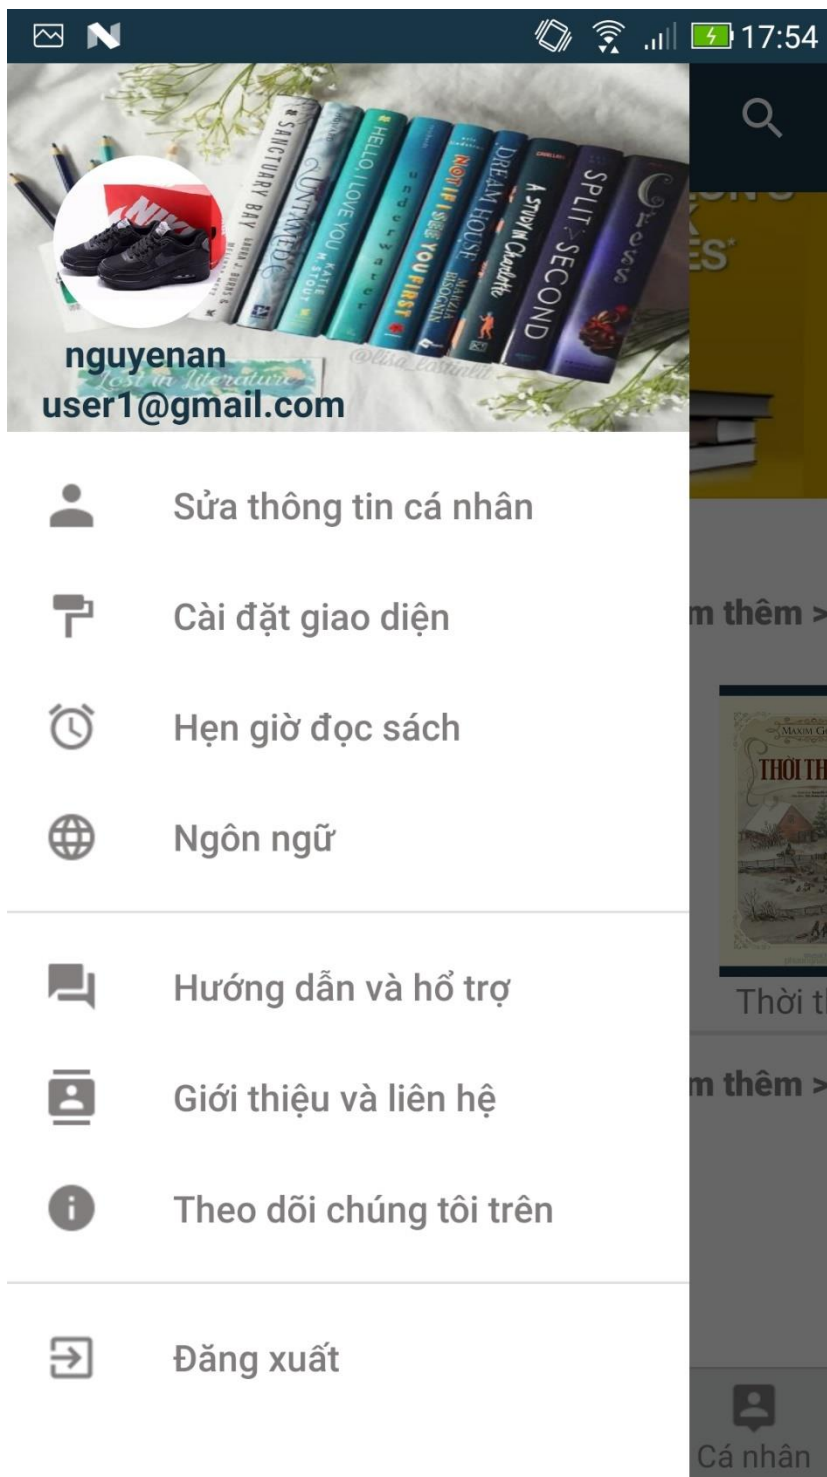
17:54

SANCTUARY BAY
UNTAMED
HELLO, I LOVE YOU KATIE M. STOUT
underwater
NOT IF I SEE YOU FIRST
DREAM HOUSE MARCIA BRIGANTI
A STUDY IN Charlotte
SPLIT SECOND
Cress

@lisa_eastin

nguyenan
Lost in Literature
user1@gmail.com

Sửa thông tin cá nhân
Cài đặt giao diện
Hẹn giờ đọc sách
Ngôn ngữ
Hướng dẫn và hổ trợ
Giới thiệu và liên hệ
Theo dõi chúng tôi trên
Đăng xuất

m thêm >
MAXIM G
THỜI TH
Thời t
m thêm >
Cá nhân